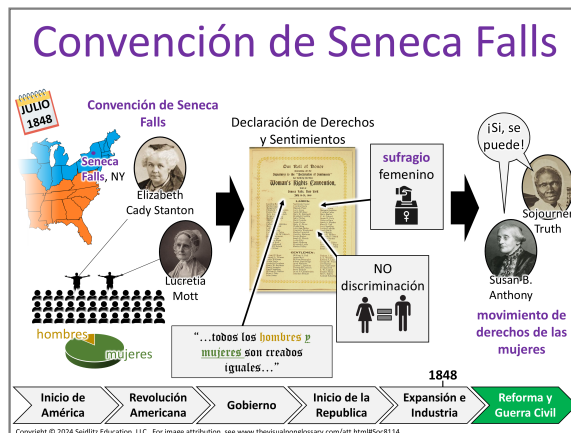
Convención de Seneca Falls

JULIO 1848

Convención de Seneca Falls

Seneca Falls, NY

Elizabeth Cady Stanton

Lucretia Mott

hombres

mujeres

Declaración de Derechos y Sentimientos

Our Roll of Honor
Woman's Rights Convention,

sufragio femenino

NO discriminación

"...todos los hombres y mujeres son creados iguales..."

¡Sí, se puede!

Sojourner Truth

Susan B. Anthony

movimiento de derechos de las mujeres

1848

Inicio de América | Revolución Americana | Gobierno | Inicio de la Republica | Expansión e Industria | Reforma y Guerra Civil

Copyright © 2024 Seidlitz Education, LLC. For image attribution, see www.thevisualglossary.com/att.html#Soc8114